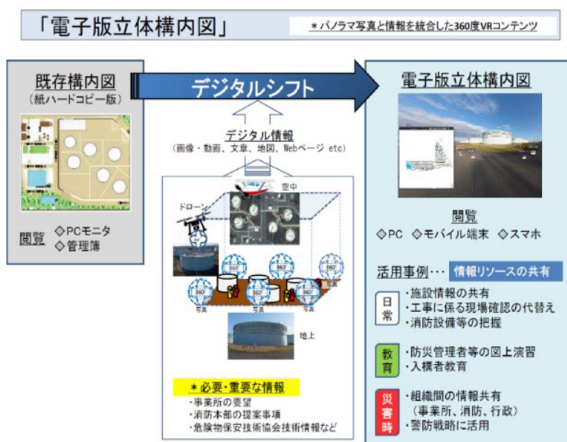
「電子版立体構内図」

＊パノラマ写真と情報を統合した360度VRコンテンツ

既存構内図
（紙ハードコピー版）

閲覧 ◇PCモニタ
◇管理簿

デジタルシフト

デジタル情報
（画像・動画、文章、地図、Webページ etc）

ドローン

空中

360
写真

写真

地上

＊必要・重要な情報
・事業所の要望
・消防本部の提案事項
・危険物保安技術協会技術情報など

電子版立体構内図

閲覧
◇PC ◇モバイル端末 ◇スマホ

活用事例… 情報リソースの共有

日常
・施設情報の共有
・工事に係る現場確認の代替え
・消防設備等の把握

教育
・防災管理者等の図上演習
・入構者教育

災害時
・組織間の情報共有
（事業所、消防、行政）
・警防戦略に活用